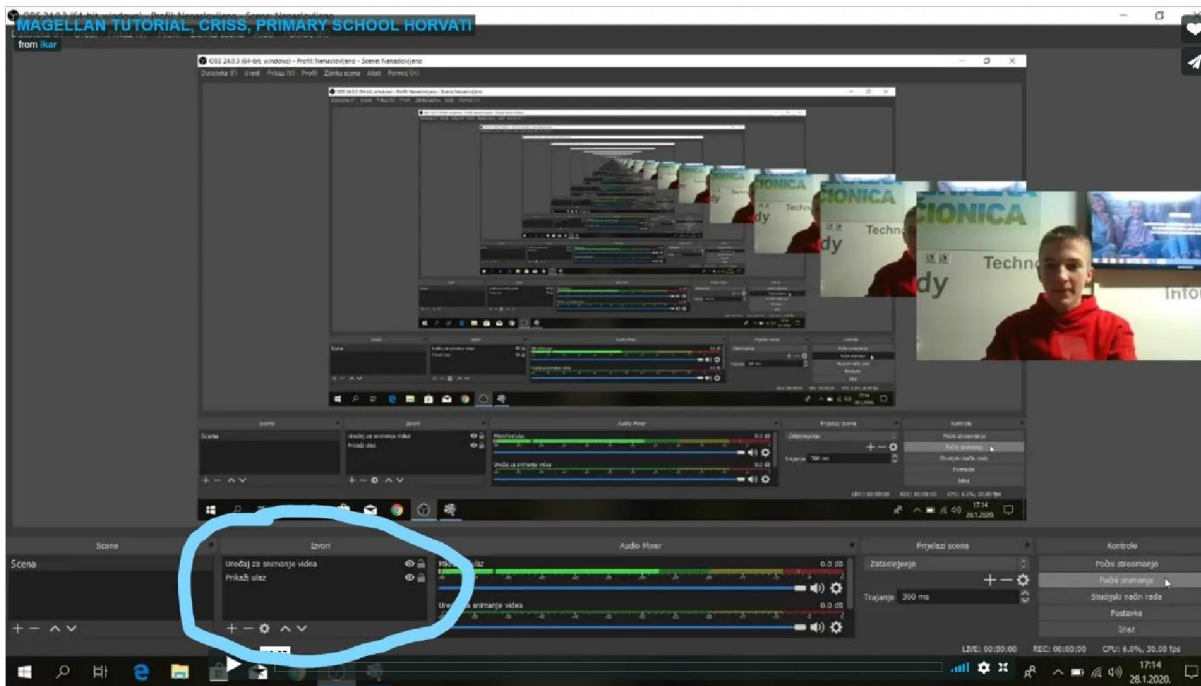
MAGELLAN TUTORIAL, CRISS, PRIMARY SCHOOL HORVATI
from Ikar

OBS 24.0.3 (64-bit, windows) - Profil: Nenaslovljeno - Scene: Nenaslovljeno
Datoteka (F) Uredi Prikaz (V) Profil Zbirka scena Alati Pomoć (H)

CIONICA
dy
Techno
Info

Scene
Scena
Izvori
Uređaj za snimanje videa
Prikaži ulaz
Audio Mixer
Mikrofon/Aux
0.0 dB
Uređaj za snimanje videa
0.0 dB
Prijelazi scena
Zatamnjenje
Trajanje 300 ms
Kontrole
Počni streamanje
Počni snimanje
Studijski način rada
Postavke
Izlaz
LIVE: 00:00:00 REC: 00:00:00 CPU: 6.0%, 30.00 fps
17:14
28.1.2020.